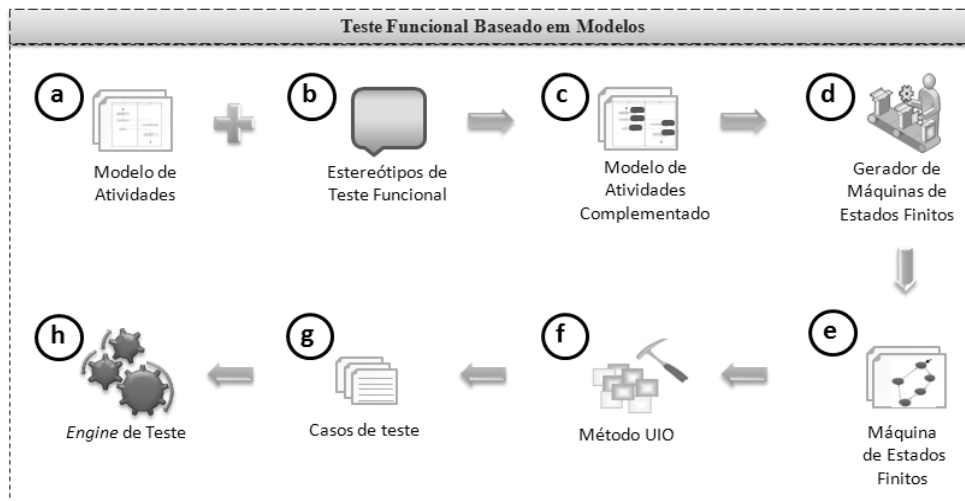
Teste Funcional Baseado em Modelos

a

Modelo de Atividades

b

Estereótipos de Teste Funcional

c

Modelo de Atividades Complementado

d

Gerador de Máquinas de Estados Finitos

e

Máquina de Estados Finitos

f

Método UIO

g

Casos de teste

h

*Engine* de Teste